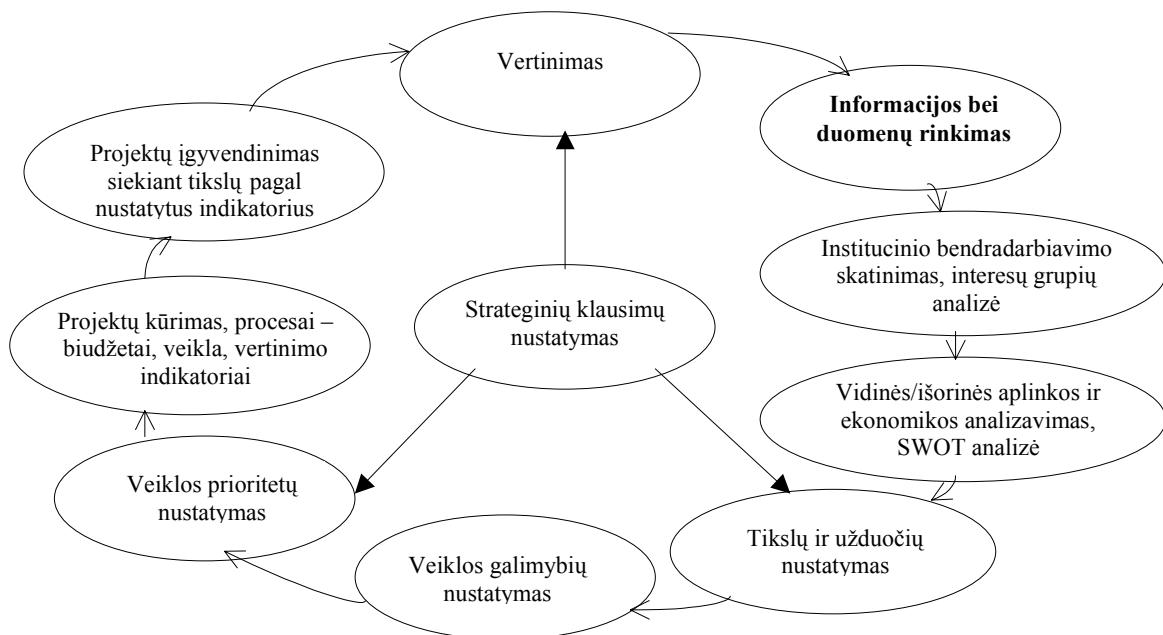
Vertinimas

Informacijos bei duomenų rinkimas

Institucinio bendradarbiavimo skatinimas, interesų grupių analizė

Vidinės/išorinės aplinkos ir ekonomikos analizavimas, SWOT analizė

Tikslų ir užduočių nustatymas

Veiklos galimybių nustatymas

Veiklos prioritetų nustatymas

Projektų kūrimas, procesai – biudžetai, veikla, vertinimo indikatoriai

Projektų įgyvendinimas siekiant tikslų pagal nustatytus indikatorius

Strateginių klausimų nustatymas